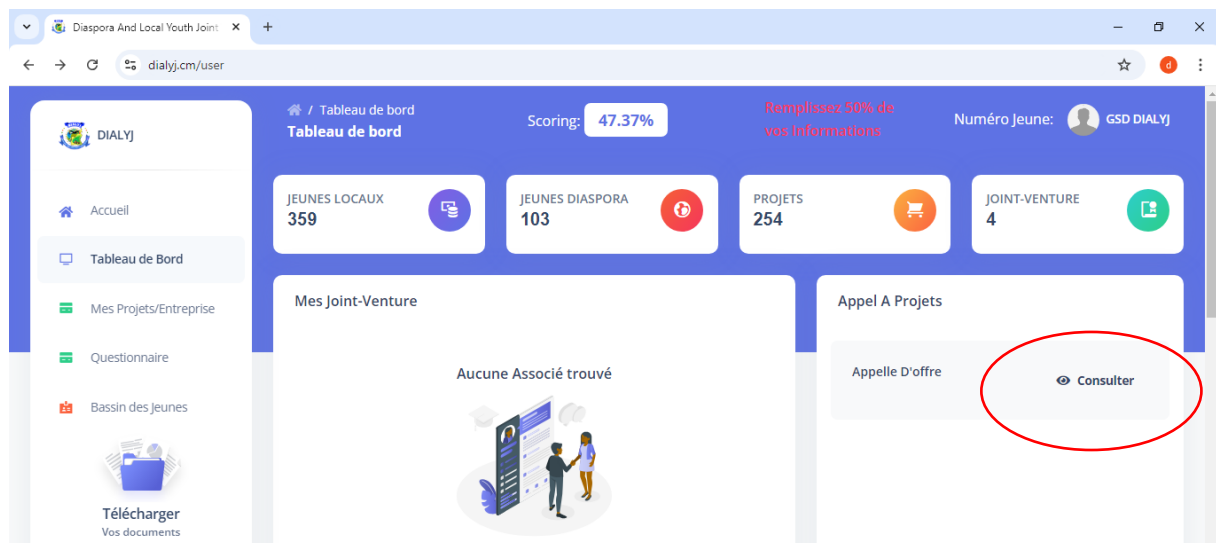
Diaspora And Local Youth Joint
dialyj.cm/user

DIALYJ
Accueil
Tableau de Bord
Mes Projets/Entreprise
Questionnaire
Bassin des Jeunes
Télécharger
Vos documents

/ Tableau de bord
Tableau de bord
Scoring: 47.37%
Remplissez 50% de vos Informations
Numéro Jeune: GSD DIALYJ

| JEUNES LOCAUX 359 | JEUNES DIASPORA 103 | PROJETS 254 | JOINT-VENTURE 4 |
|---|---|---|---|

Mes Joint-Venture
Aucune Associé trouvé

Appel A Projets
Appelle D'offre
Consulter